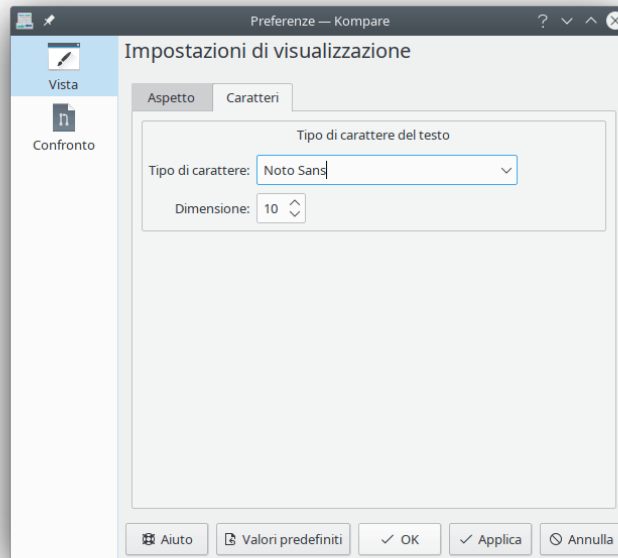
Preferenze — Kompare

?

Vista

Confronto

Impostazioni di visualizzazione

Aspetto

Caratteri

Tipo di carattere del testo

Tipo di carattere: Noto Sans

Dimensione: 10

Aiuto

Valori predefiniti

OK

Applica

Annulla